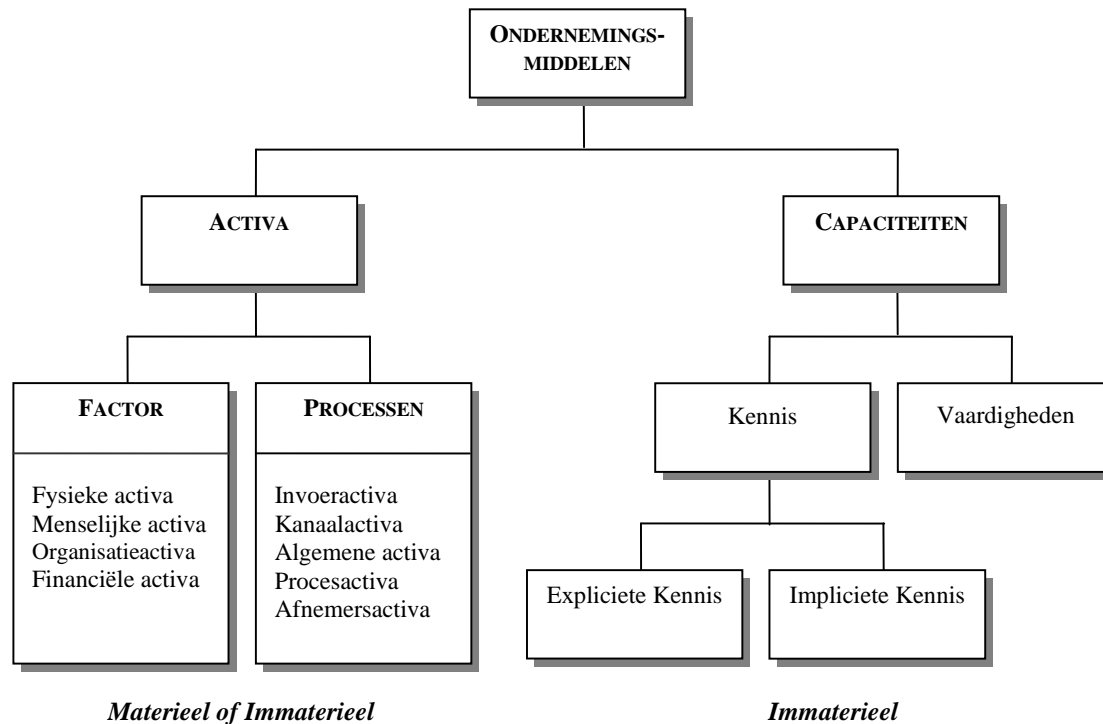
ONDERNEMINGS-MIDDELEN

ACTIVA

CAPACITEITEN

FACTOR

Fysieke activa
Menselijke activa
Organisatieactiva
Financiële activa

PROCESSEN

Invoeractiva
Kanaalactiva
Algemene activa
Procesactiva
Afnemersactiva

Kennis

Vaardigheden

Expliciete Kennis

Impliciete Kennis

*Materieel of Immaterieel*

*Immaterieel*